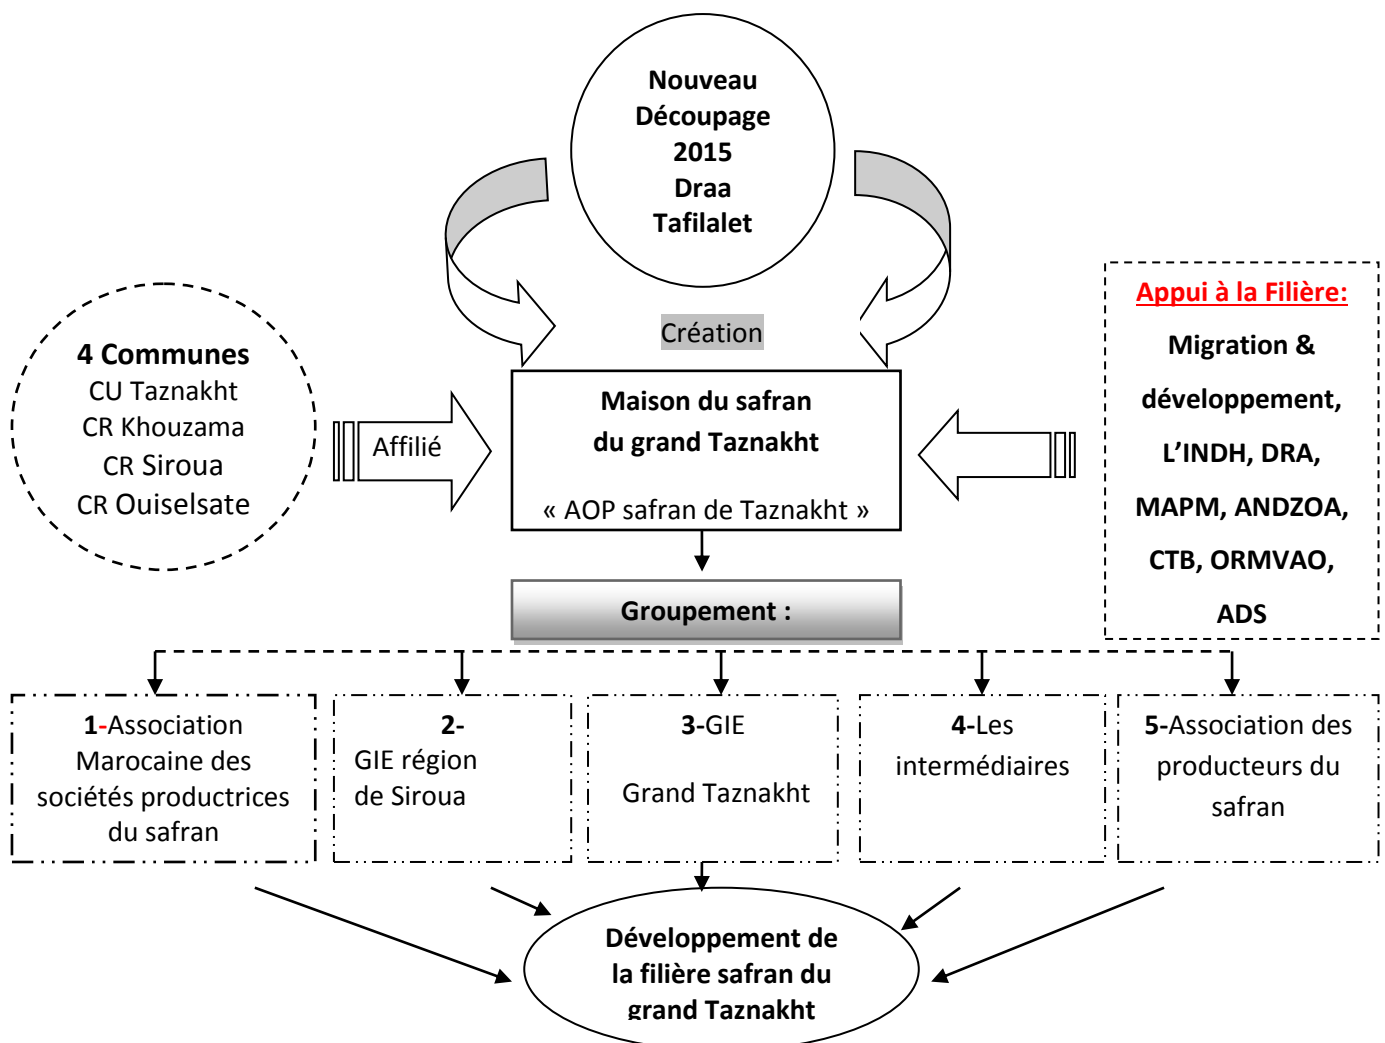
Nouveau Découpage 2015 Draa Tafilalet

Création

4 Communes
CU Taznakht
CR Khouzama
CR Siroua
CR Ouiselsate

Affilié

Maison du safran du grand Taznakht

« AOP safran de Taznakht »

Appui à la Filière:
Migration & développement, L'INDH, DRA, MAPM, ANDZOA, CTB, ORMVAO, ADS

Groupement :

1-Association Marocaine des sociétés productrices du safran

2- GIE région de Siroua

3-GIE Grand Taznakht

4-Les intermédiaires

5-Association des producteurs du safran

Développement de la filière safran du grand Taznakht